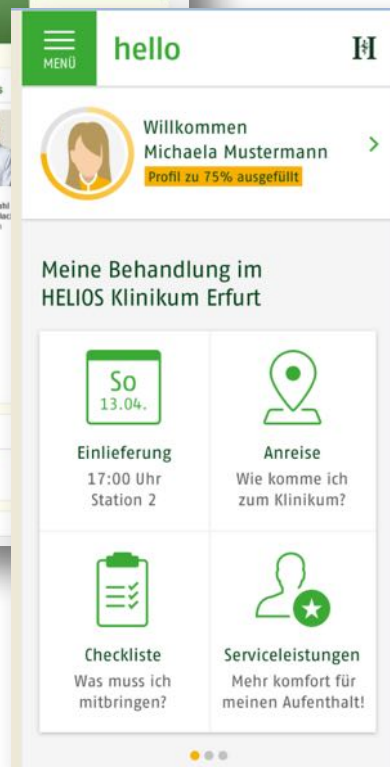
MENÜ

hello

H

Willkommen
Michaela Mustermann
Profil zu 75% ausgefüllt

Meine Behandlung im HELIOS Klinikum Erfurt

So
13.04.

Einlieferung
17:00 Uhr
Station 2

Anreise
Wie komme ich zum Klinikum?

Checkliste
Was muss ich mitbringen?

Serviceleistungen
Mehr komfort für meinen Aufenthalt!